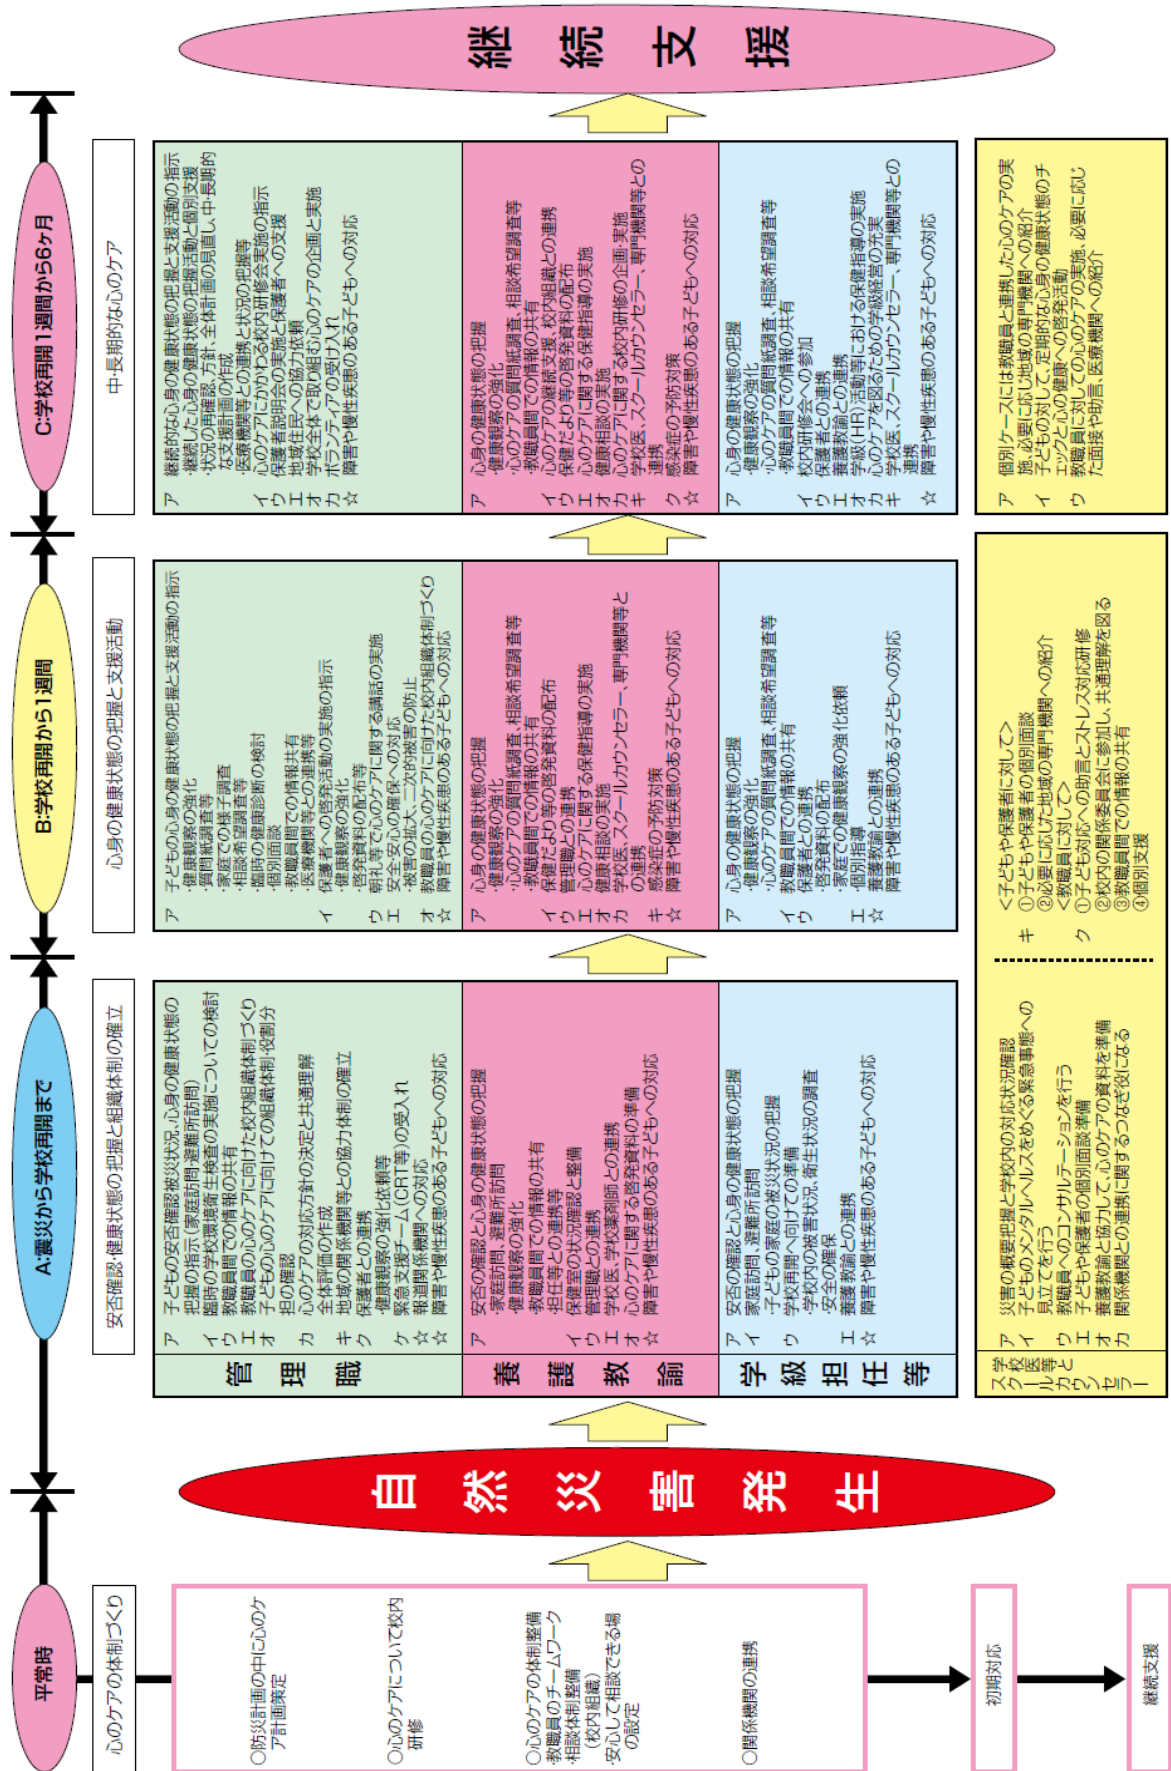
平常時

心のケアの体制づくり

○防災計画の中に心のケア計画策定

○心のケアについて校内研修

○心のケアの体制整備
教職員のチームワーク
・相談体制整備
（校内組織）
・安心して相談できる場の設定

○関係機関の連携

初期対応

継続支援

自然災害発生

A:震災から学校再開まで

安否確認・健康状態の把握と組織体制の確立

管理職
ア 子どもの安否確認・被災状況、心身の健康状態の把握の指示（家庭訪問、避難所訪問）
イ 臨時の学校環境衛生検査の実施についての検討
ウ 教職員間での情報の共有
エ 教職員の心のケアに向けた校内組織体制づくり
オ 子どもの心のケアに向けての組織体制・役割分担の確認
カ 心のケアの対応方針の決定と共通理解
全体計画の作成
キ 地域の関係機関等との協力体制の確立
ク 保護者との連携
・健康観察の強化依頼等
ケ 緊急支援チーム（CRT等）の受入れ
☆ 報道関係機関への対応
☆ 障害や慢性疾患のある子どもへの対応

養護教諭
ア 安否の確認と心身の健康状態の把握
・家庭訪問、避難所訪問
・健康観察の強化
イ 教職員間での情報の共有
ウ 担任等との連携等
エ 保健室の状況確認と整備
オ 管理職との連携
カ 学校医、学校薬剤師との連携
キ 心のケアに関する啓発資料の準備
☆ 障害や慢性疾患のある子どもへの対応

学級担任等
ア 安否の確認と心身の健康状態の把握
・家庭訪問、避難所訪問
イ 子どもの家庭の被災状況の把握
ウ 学校再開へ向けての準備
・学校内の被害状況、衛生状況の調査
・安全の確保
エ 養護教諭との連携
☆ 障害や慢性疾患のある子どもへの対応

スクールカウンセラー等（学校医等）
ア 災害の概要把握と学校内の対応状況確認
イ 子どものメンタルヘルスをめぐる緊急事態への見立てを行う
ウ 教職員へのコンサルテーションを行う
エ 子どもや保護者の個別面談準備
オ 養護教諭と協力して、心のケアの資料を準備
カ 関係機関との連携に関するつなぎ役になる

B:学校再開から1週間

心身の健康状態の把握と支援活動

管理職
ア 子どもの心身の健康状態の把握と支援活動の指示
・健康観察の強化
・質問紙調査等
・家庭での様子調査
・相談希望調査等
・臨時の健康診断の検討
・個別面談
・教職員間での情報共有
・医療機関等との連携等
イ 保護者への啓発活動の実施の指示
・健康観察の強化
・啓発資料の配布等
ウ 朝礼等で心のケアに関する講話の実施
エ 安全・安心の確保への対応
・被害の拡大、二次的被害の防止
オ 教職員の心のケアに向けた校内組織体制づくり
☆ 障害や慢性疾患のある子どもへの対応

養護教諭
ア 心身の健康状態の把握
・健康観察の強化
・心のケアの質問紙調査、相談希望調査等
・教職員間での情報の共有
イ 保健だより等の啓発資料の配布
ウ 管理職との連携
エ 心のケアに関する保健指導の実施
オ 健康相談の実施
カ 学校医、スクールカウンセラー、専門機関等との連携
キ 感染症の予防対策
☆ 障害や慢性疾患のある子どもへの対応

学級担任等
ア 心身の健康状態の把握
・健康観察の強化
・心のケアの質問紙調査、相談希望調査等
イ 教職員間での情報の共有
ウ 保護者との連携
・啓発資料の配布
・家庭での健康観察の強化依頼
・個別指導
エ 養護教諭との連携
☆ 障害や慢性疾患のある子どもへの対応

キ ＜子どもや保護者に対して＞
①子どもや保護者の個別面談
②必要に応じた地域の専門機関への紹介
ク ＜教職員に対して＞
①子ども対応への助言とストレス対応研修
②校内の関係委員会に参加し、共通理解を図る
③教職員間での情報の共有
④個別支援

C:学校再開1週間から6ヶ月

中・長期的な心のケア

管理職
ア 継続的な心身の健康状態の把握と支援活動の指示
・継続した心身の健康状態の把握活動と個別支援
・状況の再確認、方針、全体計画の見直し、中・長期的な支援計画の作成
・医療機関等との連携と状況の把握等
イ 心のケアにかかわる校内研修会実施の指示
ウ 保護者説明会の実施と保護者への支援
エ 地域住民への協力依頼
オ 学校全体で取り組む心のケアの企画と実施
カ ボランティアの受け入れ
☆ 障害や慢性疾患のある子どもへの対応

養護教諭
ア 心身の健康状態の把握
・健康観察の強化
・心のケアの質問紙調査、相談希望調査等
・教職員間での情報の共有
イ 心のケアの継続支援、校内組織との連携
ウ 保健だより等の啓発資料の配布
エ 心のケアに関する保健指導の実施
オ 健康相談の実施
カ 心のケアに関する校内研修の企画、実施
キ 学校医、スクールカウンセラー、専門機関等との連携
ク 感染症の予防対策
☆ 障害や慢性疾患のある子どもへの対応

学級担任等
ア 心身の健康状態の把握
・健康観察の強化
・心のケアの質問紙調査、相談希望調査等
・教職員間での情報の共有
イ 校内研修会への参加
ウ 保護者との連携
エ 養護教諭との連携
オ 学級（HR）活動等における保健指導の実施
カ 心のケアを図るための学級経営の充実
キ 学校医、スクールカウンセラー、専門機関等との連携
☆ 障害や慢性疾患のある子どもへの対応

ア 個別ケースには教職員と連携した心のケアの実施、必要に応じ地域の専門機関への紹介
イ 子どもの対して、定期的な心身の健康状態のチェックと心の健康への啓発活動
ウ 教職員に対しての心のケアの実施、必要に応じた面接や助言、医療機関への紹介

継続支援